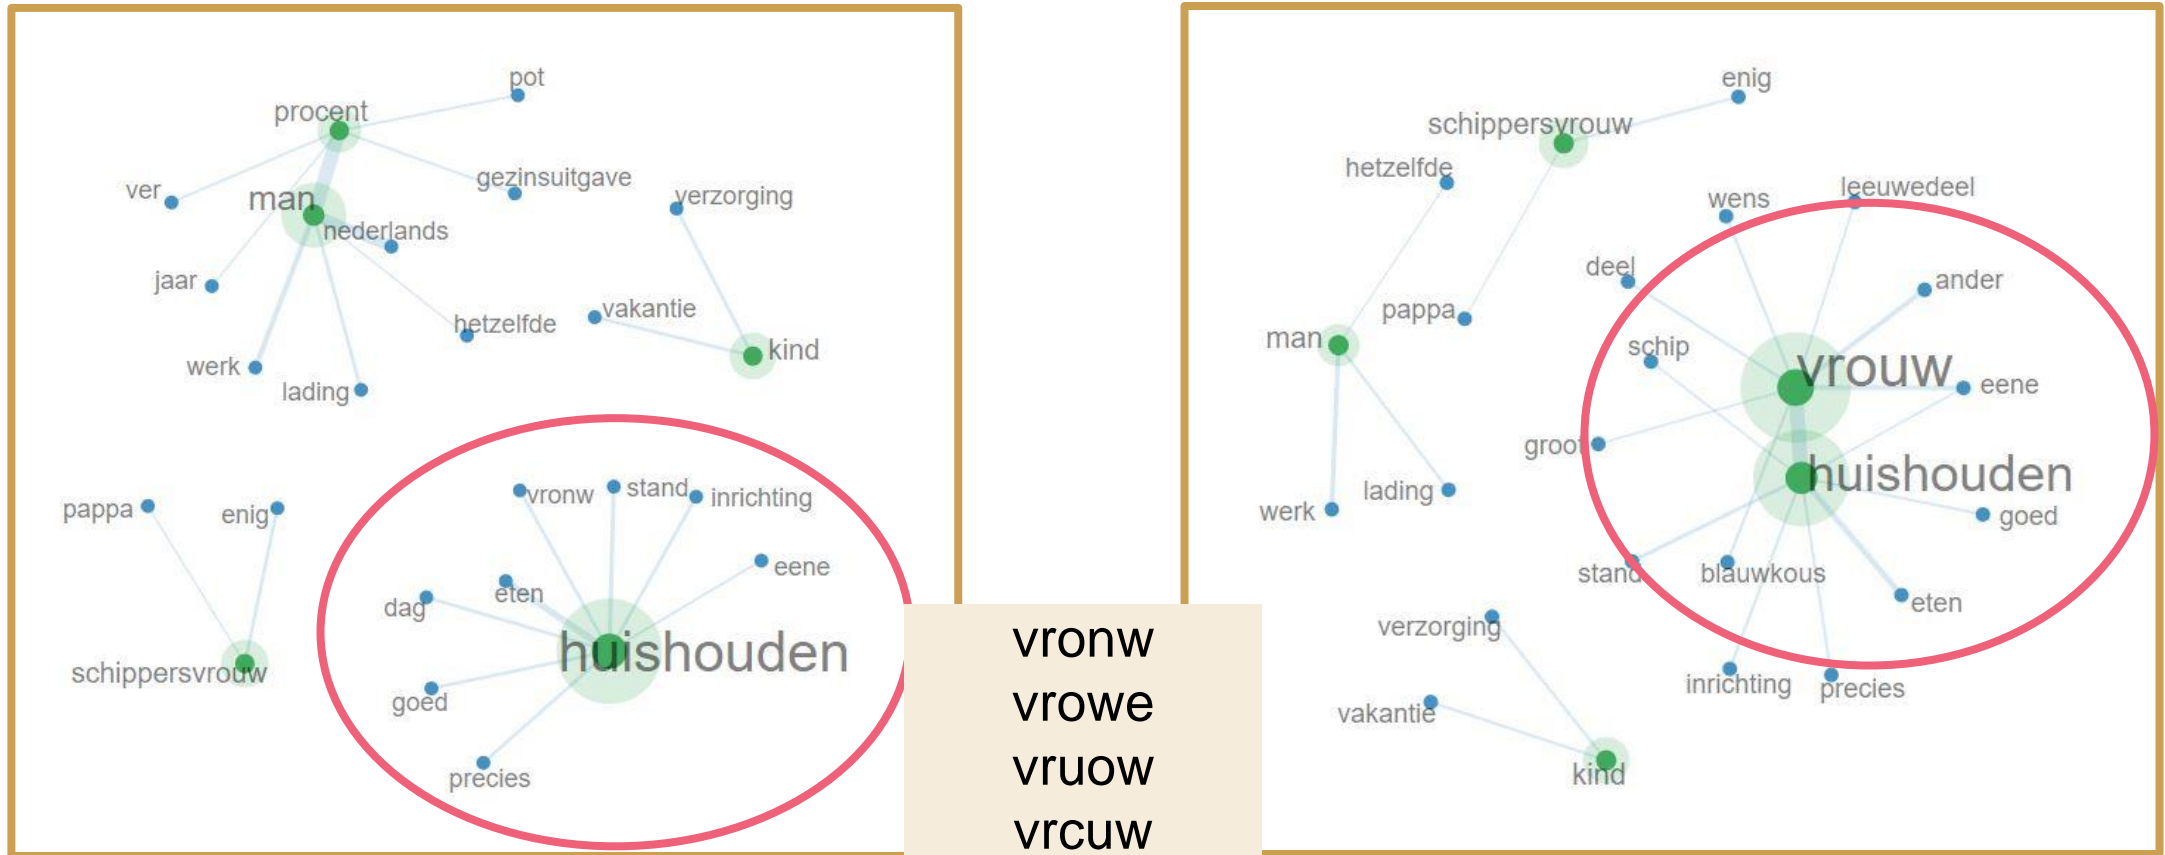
pot
procent
ver
man
gezinsuitgave
nederlands
verzorging
jaar
hetzelfde
vakantie
kind
werk
lading
pappa
enig
vronw
stand
inrichting
eene
dag
eten
huishouden
schippersvrouw
goed
precies

vronw
vrowe
vruow
vrcuw

enig
schippersvrouw
hetzelfde
wens
leeuwedeel
deel
ander
pappa
man
schip
vrouw
eene
groot
huishouden
lading
werk
goed
stand
blauwkous
eten
verzorging
inrichting
precies
vakantie
kind